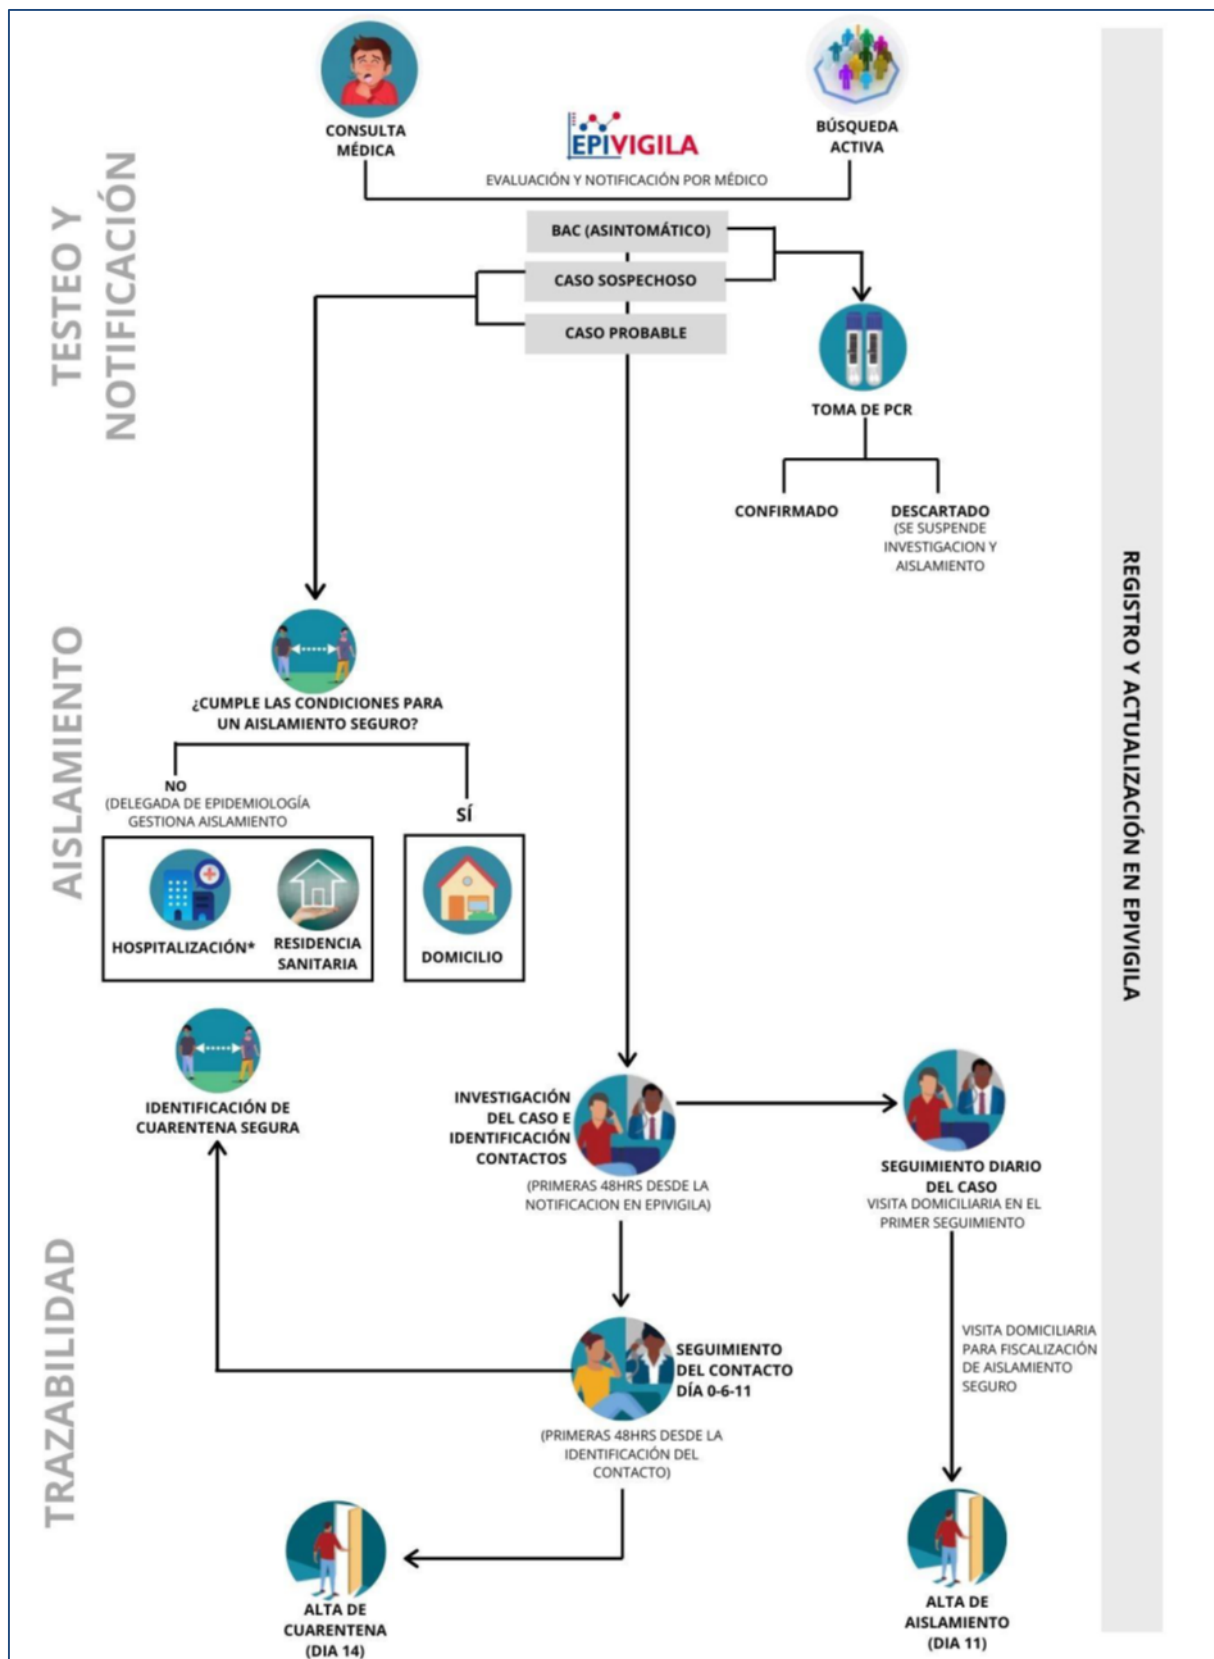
TESTEO Y NOTIFICACIÓN

CONSULTA MÉDICA

EPIVIGILA

BÚSQUEDA ACTIVA

EVALUACIÓN Y NOTIFICACIÓN POR MÉDICO

BAC (ASINTOMÁTICO)

CASO SOSPECHOSO

CASO PROBABLE

TOMA DE PCR

CONFIRMADO

DESCARTADO (SE SUSPENDE INVESTIGACION Y AISLAMIENTO

AISLAMIENTO

¿CUMPLE LAS CONDICIONES PARA UN AISLAMIENTO SEGURO?

NO (DELEGADA DE EPIDEMIOLOGÍA GESTIONA AISLAMIENTO

SÍ

HOSPITALIZACIÓN*

RESIDENCIA SANITARIA

DOMICILIO

REGISTRO Y ACTUALIZACIÓN EN EPIVIGILA

TRAZABILIDAD

IDENTIFICACIÓN DE CUARENTENA SEGURA

INVESTIGACIÓN DEL CASO E IDENTIFICACIÓN CONTACTOS

(PRIMERAS 48HRS DESDE LA NOTIFICACION EN EPIVIGILA)

SEGUIMIENTO DIARIO DEL CASO

VISITA DOMICILIARIA EN EL PRIMER SEGUIMIENTO

VISITA DOMICILIARIA PARA FISCALIZACIÓN DE AISLAMIENTO SEGURO

SEGUIMIENTO DEL CONTACTO DÍA 0-6-11

(PRIMERAS 48HRS DESDE LA IDENTIFICACIÓN DEL CONTACTO)

ALTA DE CUARENTENA (DIA 14)

ALTA DE AISLAMIENTO (DIA 11)